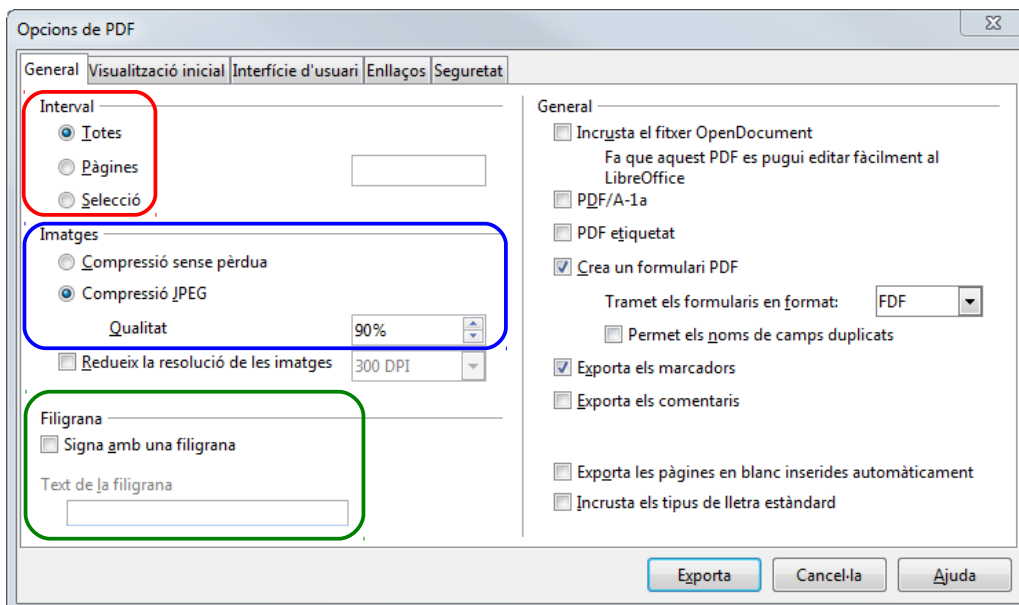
Opcions de PDF

General | Visualització inicial | Interfície d'usuari | Enllaços | Seguretat

Interval
Totes
Pàgines
Selecció

Imatges
Compressió sense pèrdua
Compressió JPEG
Qualitat 90%
Redueix la resolució de les imatges 300 DPI

Filigrana
Signa amb una filigrana
Text de la filigrana

General
Incrusta el fitxer OpenDocument
Fa que aquest PDF es pugui editar fàcilment al LibreOffice
PDF/A-1a
PDF etiquetat
Crea un formulari PDF
Tramet els formularis en format: FDF
Permet els noms de camps duplicats
Exporta els marcadors
Exporta els comentaris
Exporta les pàgines en blanc inserides automàticament
Incrusta els tipus de lletra estàndard

Exporta | Cancel·la | Ajuda